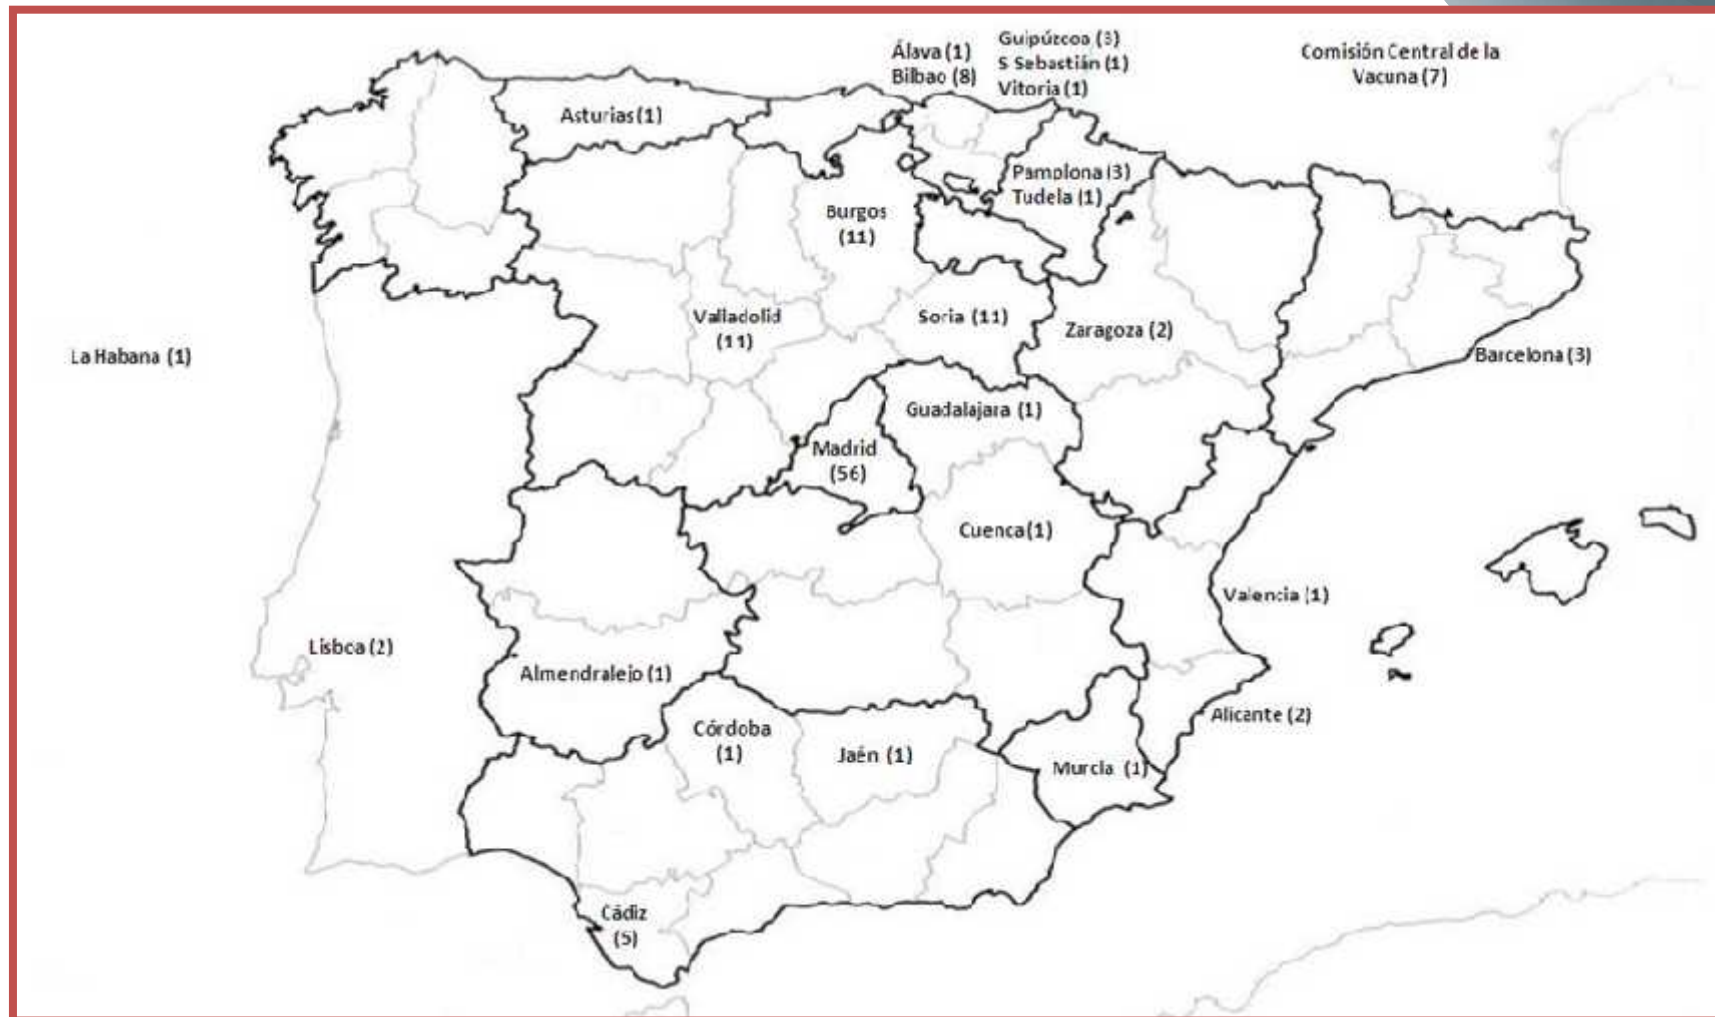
Álava (1)
Bilbao (8)

Guipúzcoa (3)
S Sebastián (1)
Vitoria (1)

Comisión Central de la Vacuna (7)

Asturias (1)

Pamplona (3)
Tudela (1)

Burgos (11)

Valladolid (11)

Soria (11)

Zaragoza (2)

La Habana (1)

Barcelona (3)

Guadalajara (1)

Madrid (56)

Cuenca (1)

Valencia (1)

Lisboa (2)

Almendralejo (1)

Córdoba (1)

Jaén (1)

Alicante (2)

Murcia (1)

Cádiz (5)